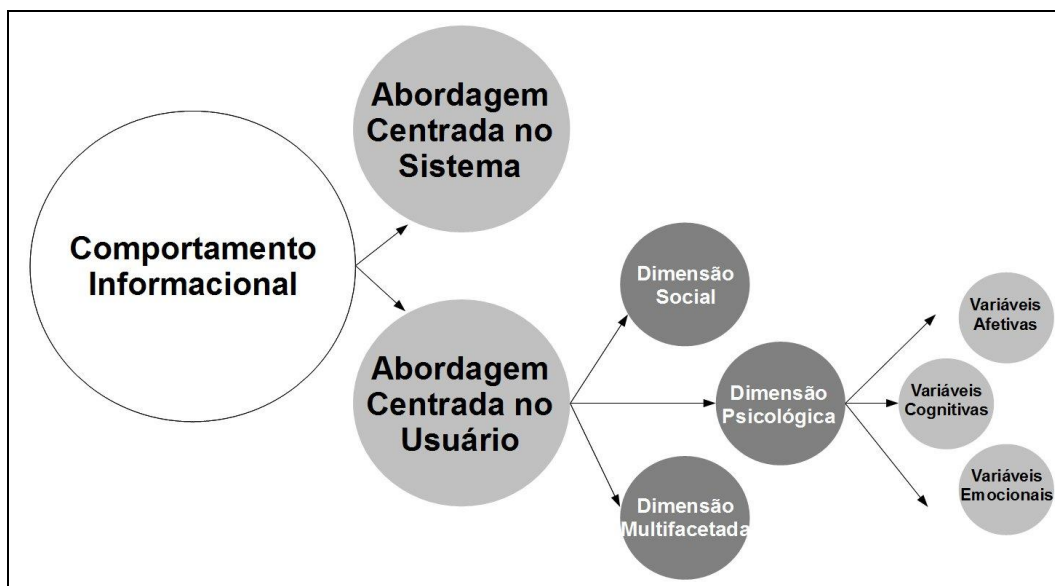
Comportamento Informacional

Abordagem Centrada no Sistema

Abordagem Centrada no Usuário

Dimensão Social

Dimensão Psicológica

Dimensão Multifacetada

Variáveis Afetivas

Variáveis Cognitivas

Variáveis Emocionais